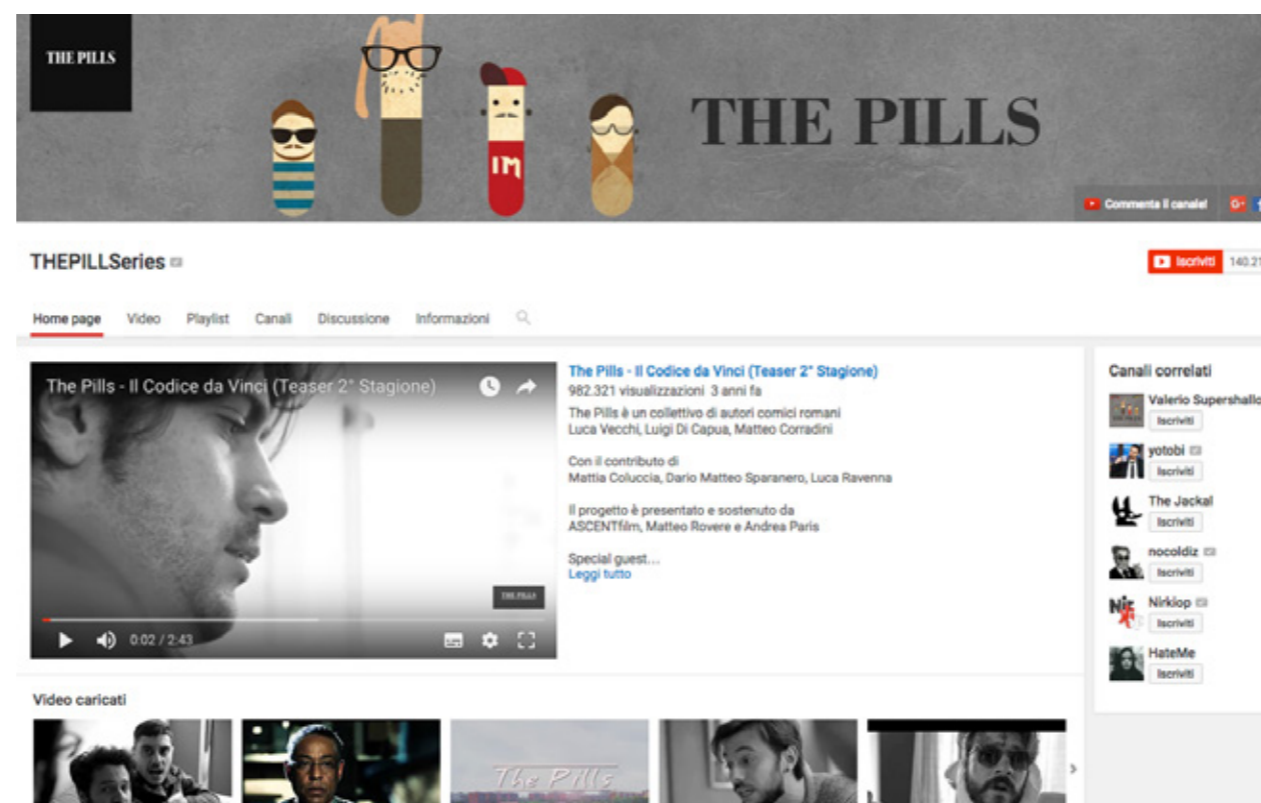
THE PILLS

THE PILLS

Commenta il canale!

THEPILLSeries

Iscriviti 140.21

Home page Video Playlist Canali Discussione Informazioni

The Pills - Il Codice da Vinci (Teaser 2° Stagione)

THE PILLS

0:02 / 2:43

The Pills - Il Codice da Vinci (Teaser 2° Stagione)
982.321 visualizzazioni 3 anni fa
The Pills è un collettivo di autori comici romani
Luca Vecchi, Luigi Di Capua, Matteo Corradini

Con il contributo di
Mattia Coluccia, Dario Matteo Sparanero, Luca Ravenna

Il progetto è presentato e sostenuto da
ASCENTfilm, Matteo Rovere e Andrea Paris

Special guest...
Leggi tutto

Canali correlati
Valerio Supershallo
Iscriviti
yotobi
Iscriviti
The Jackal
Iscriviti
nocoldiz
Iscriviti
Nirkiop
Iscriviti
HateMe
Iscriviti

Video caricati

The Pills